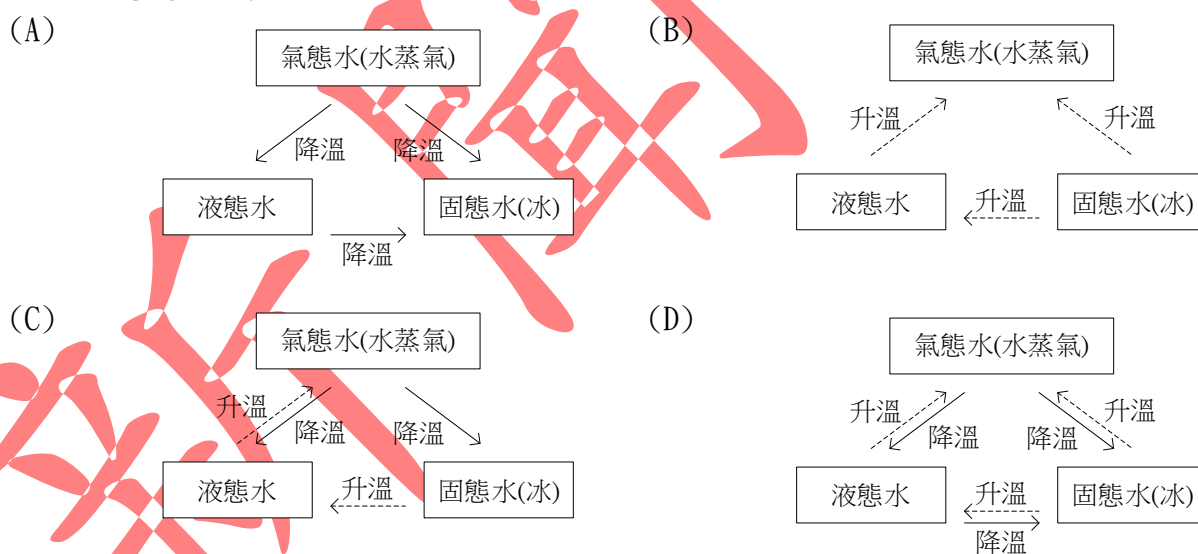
(A)

氣態水(水蒸氣)

降溫

降溫

液態水

固態水(冰)

降溫

(B)

氣態水(水蒸氣)

升溫

升溫

液態水

升溫

固態水(冰)

(C)

氣態水(水蒸氣)

升溫

降溫

降溫

液態水

升溫

固態水(冰)

(D)

氣態水(水蒸氣)

升溫

降溫

降溫

升溫

液態水

升溫

固態水(冰)

降溫